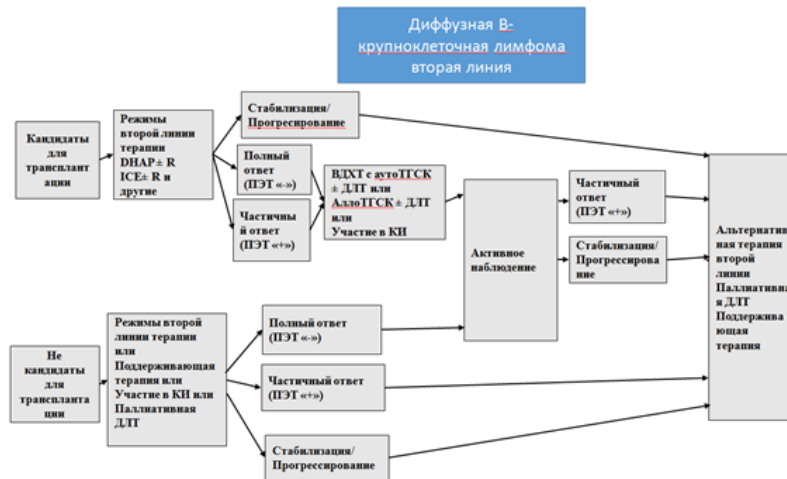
Диффузная В-крупноклеточная лимфома вторая линия

Кандидаты для трансплантации

Режимы второй линии терапии DHAP± R ICE± R и другие

Стабилизация/ Прогресирование

Полный ответ (ПЭТ «-»)

Частичный ответ (ПЭТ «+»)

ВДХТ с аутоТГСК ± ДЛТ или АллоТГСК± ДЛТ или Участие в КИ

Активное наблюдение

Частичный ответ (ПЭТ «+»)

Стабилизация/ Прогрессирование

Альтернативная терапия второй линии Паллиативная ДЛТ Поддерживающая терапия

Не кандидаты для трансплантации

Режимы второй линии терапии или Поддерживающая терапия или Участие в КИ или Паллиативная ДЛТ

Полный ответ (ПЭТ «-»)

Частичный ответ (ПЭТ «+»)

Стабилизация/ Прогрессирование